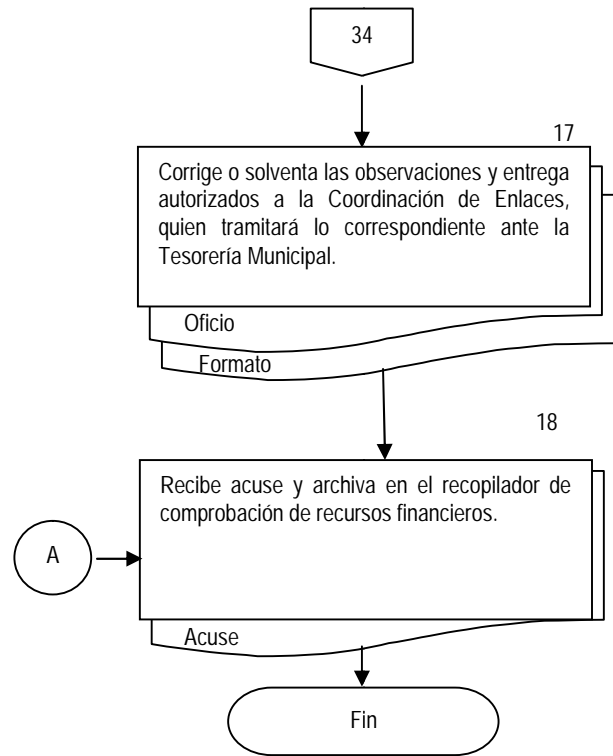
34

17

Corrige o solventa las observaciones y entrega autorizados a la Coordinación de Enlaces, quien tramitará lo correspondiente ante la Tesorería Municipal.

Oficio

Formato

18

Recibe acuse y archiva en el recopilador de comprobación de recursos financieros.

A

Acuse

Fin